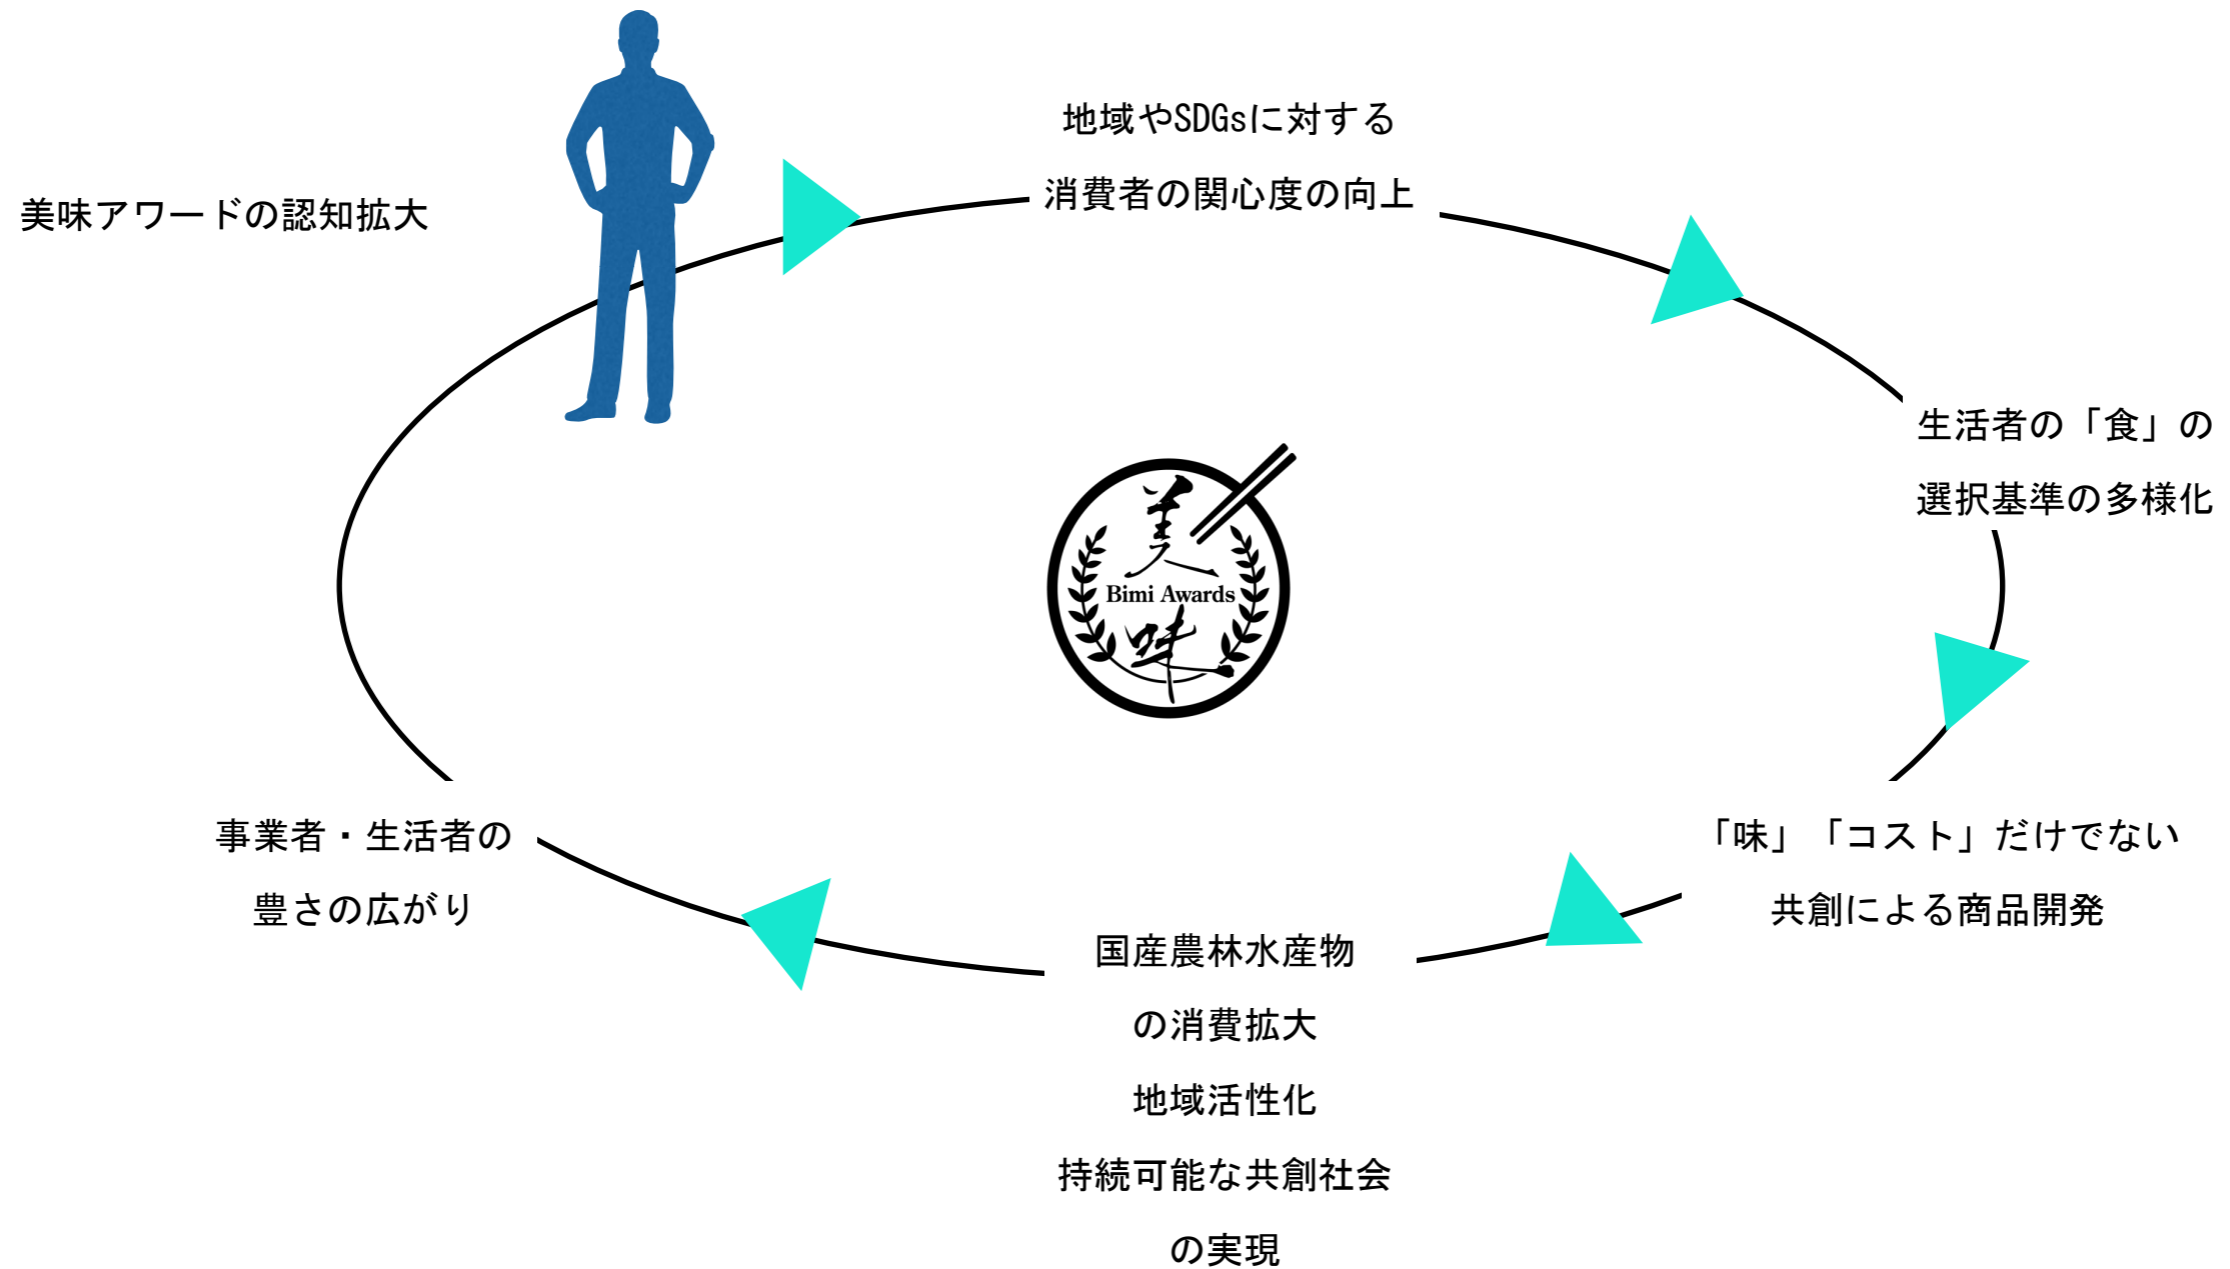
美味アワードの認知拡大

地域やSDGsに対する
消費者の関心度の向上

生活者の「食」の
選択基準の多様化

美
Bimi Awards
味

「味」「コスト」だけでない
共創による商品開発

国産農林水産物
の消費拡大
地域活性化
持続可能な共創社会
の実現

事業者・生活者の
豊さの広がり